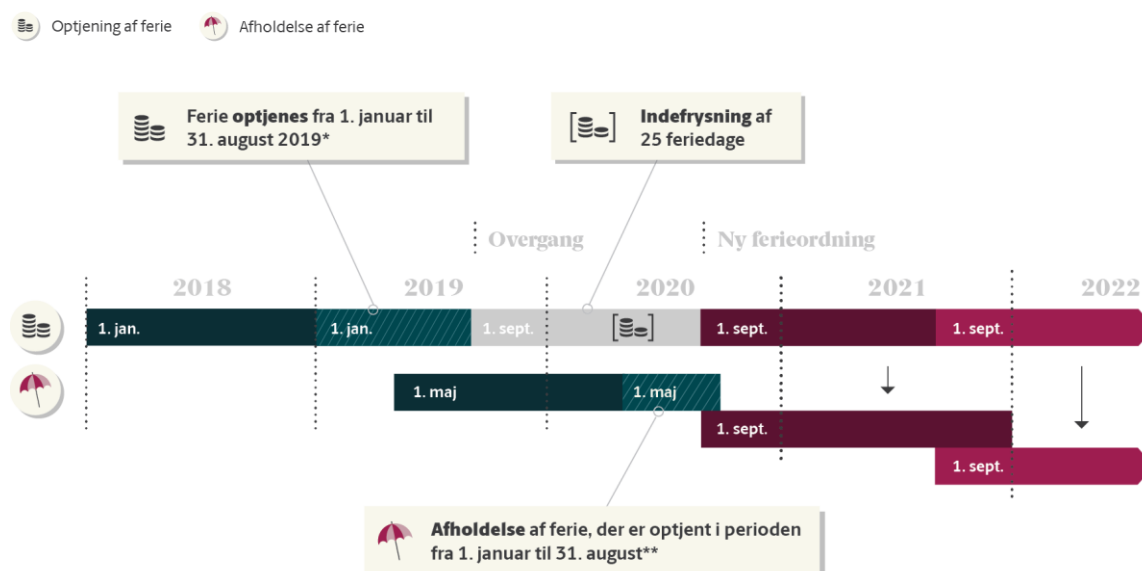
Optjening af ferie   Afholdelse af ferie

Ferie **optjenes** fra 1. januar til 31. august 2019*

**Indefrysning** af 25 feriedage

Overgang

Ny ferieordning

2018

2019

2020

2021

2022

1. jan.

1. jan.

1. sept.

1. sept.

1. sept.

1. maj

1. maj

1. sept.

1. sept.

**Afholdelse** af ferie, der er optjent i perioden fra 1. januar til 31. august**